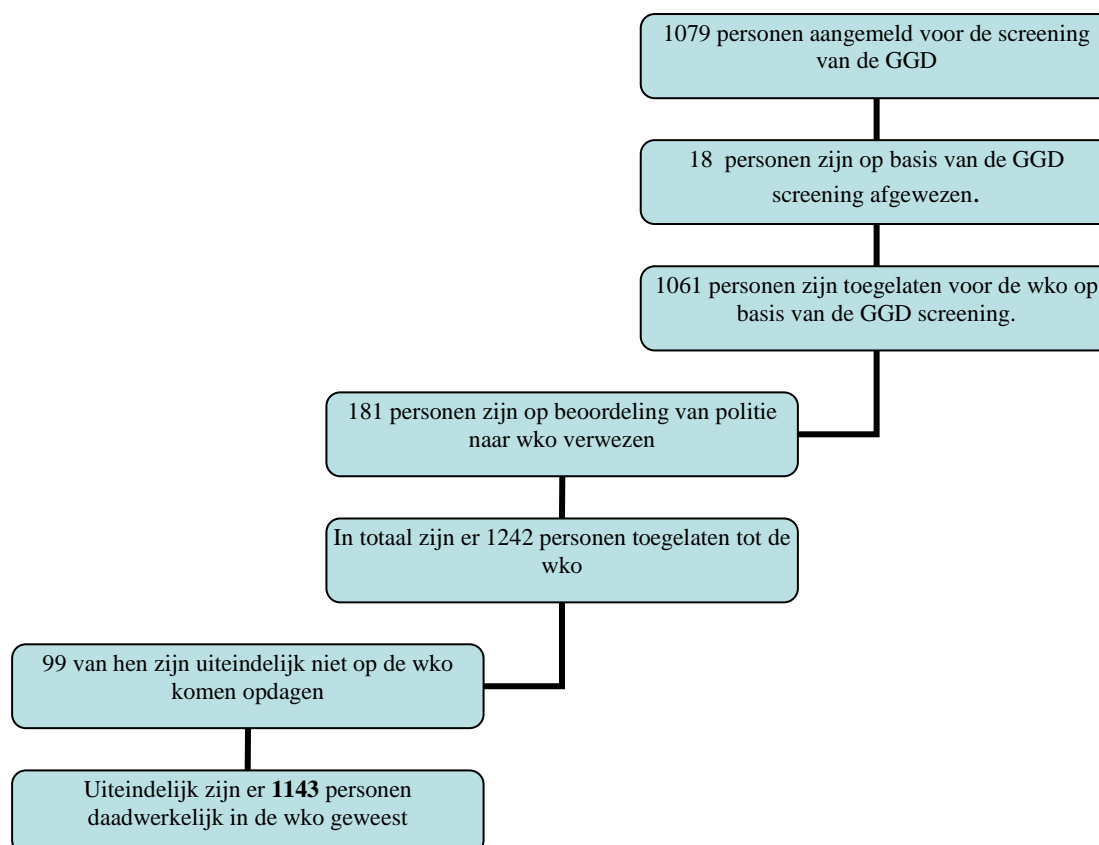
1079 personen aangemeld voor de screening van de GGD

18 personen zijn op basis van de GGD screening afgewezen.

1061 personen zijn toegelaten voor de wko op basis van de GGD screening.

181 personen zijn op beoordeling van politie naar wko verwezen

In totaal zijn er 1242 personen toegelaten tot de wko

99 van hen zijn uiteindelijk niet op de wko komen opdagen

Uiteindelijk zijn er **1143** personen daadwerkelijk in de wko geweest